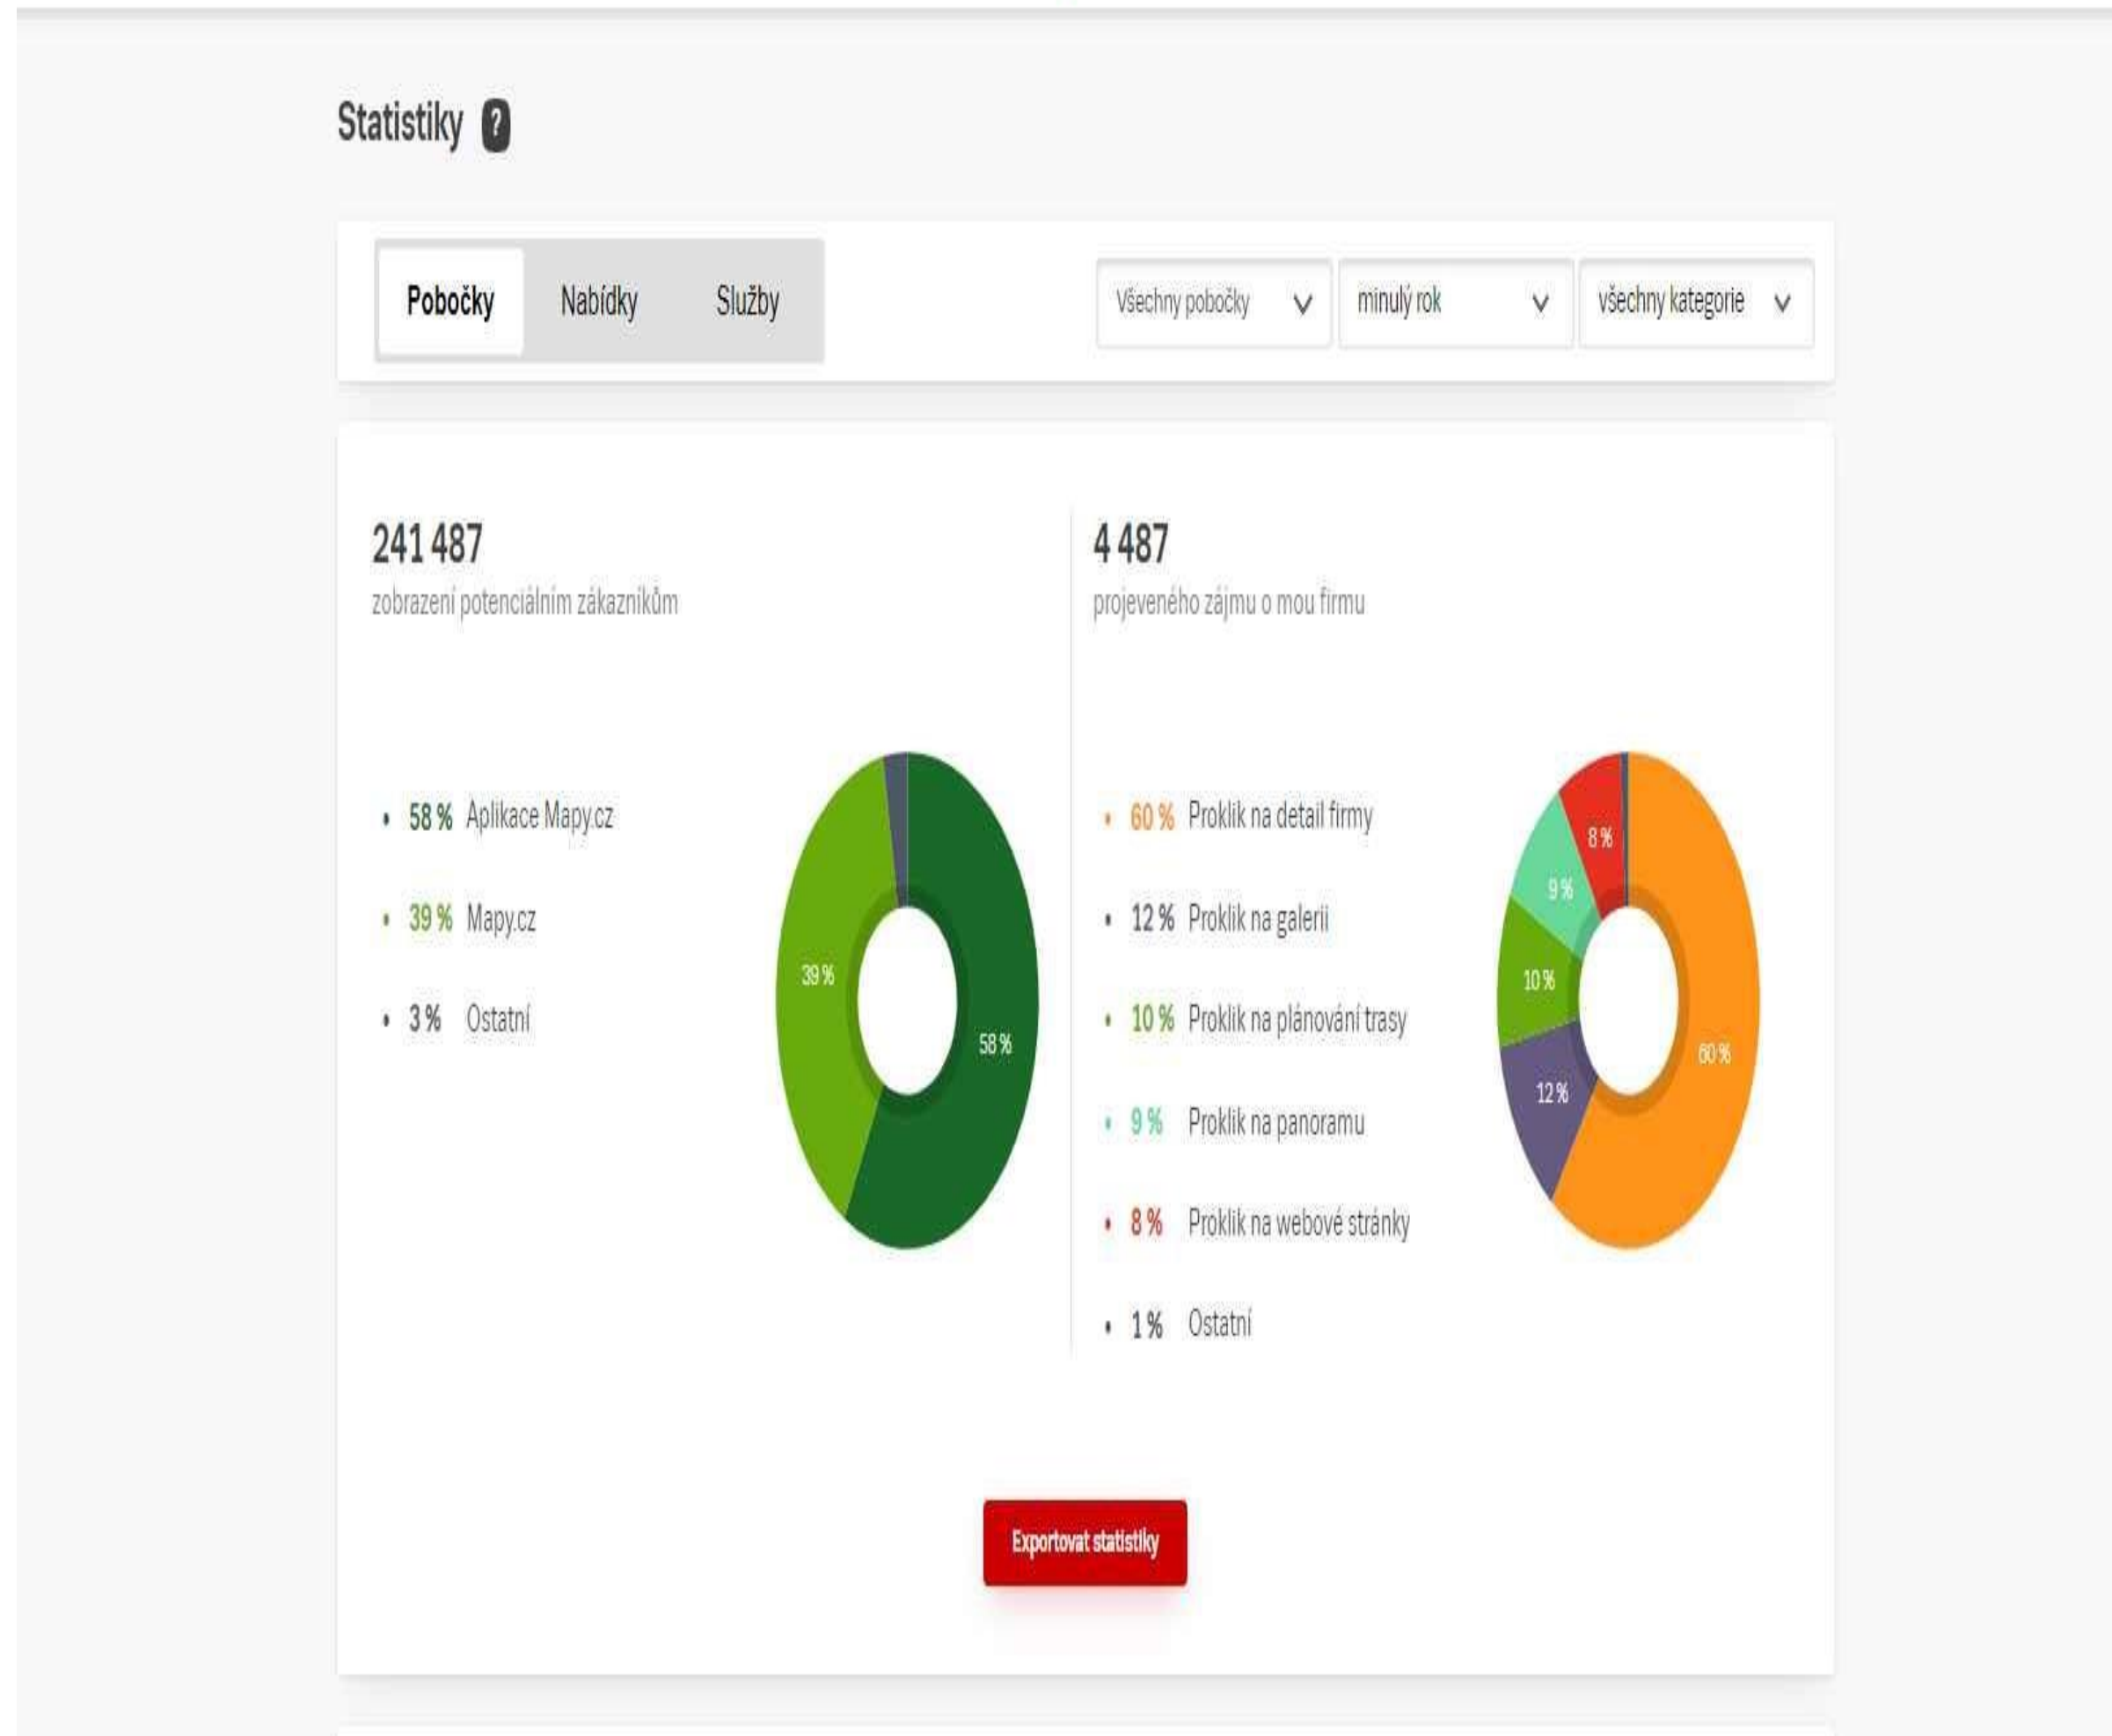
Statistiky ?

Pobočky Nabídky Služby

Všechny pobočky ∨ minulý rok ∨ všechny kategorie ∨

241 487
zobrazení potenciálním zákazníkům

• 58 % Aplikace Mapy.cz
• 39 % Mapy.cz
• 3 % Ostatní

39 %
58 %

4 487
projeveného zájmu o mou firmu

• 60 % Proklik na detail firmy
• 12 % Proklik na galerii
• 10 % Proklik na plánování trasy
• 9 % Proklik na panoramu
• 8 % Proklik na webové stránky
• 1 % Ostatní

8 %
9 %
10 %
12 %
60 %

Exportovat statistiky